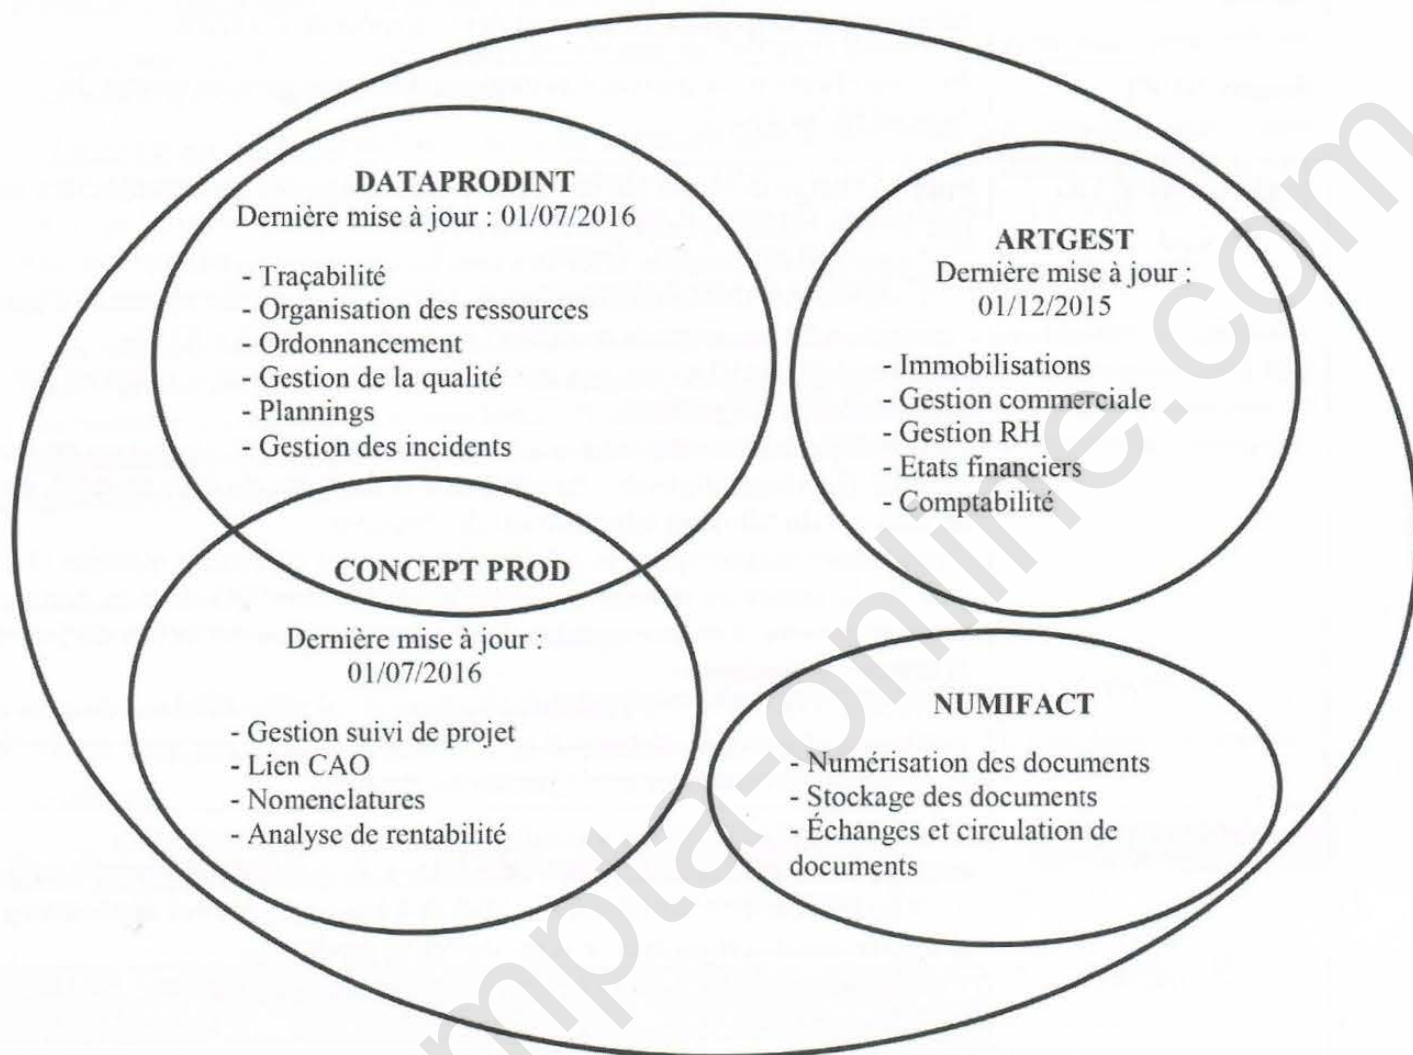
DATAPRODINT
Dernière mise à jour : 01/07/2016

- Traçabilité
- Organisation des ressources
- Ordonnancement
- Gestion de la qualité
- Plannings
- Gestion des incidents

ARTGEST
Dernière mise à jour : 01/12/2015

- Immobilisations
- Gestion commerciale
- Gestion RH
- Etats financiers
- Comptabilité

CONCEPT PROD

Dernière mise à jour : 01/07/2016

- Gestion suivi de projet
- Lien CAO
- Nomenclatures
- Analyse de rentabilité

NUMIFACT

- Numérisation des documents
- Stockage des documents
- Échanges et circulation de documents

mpta-online.com